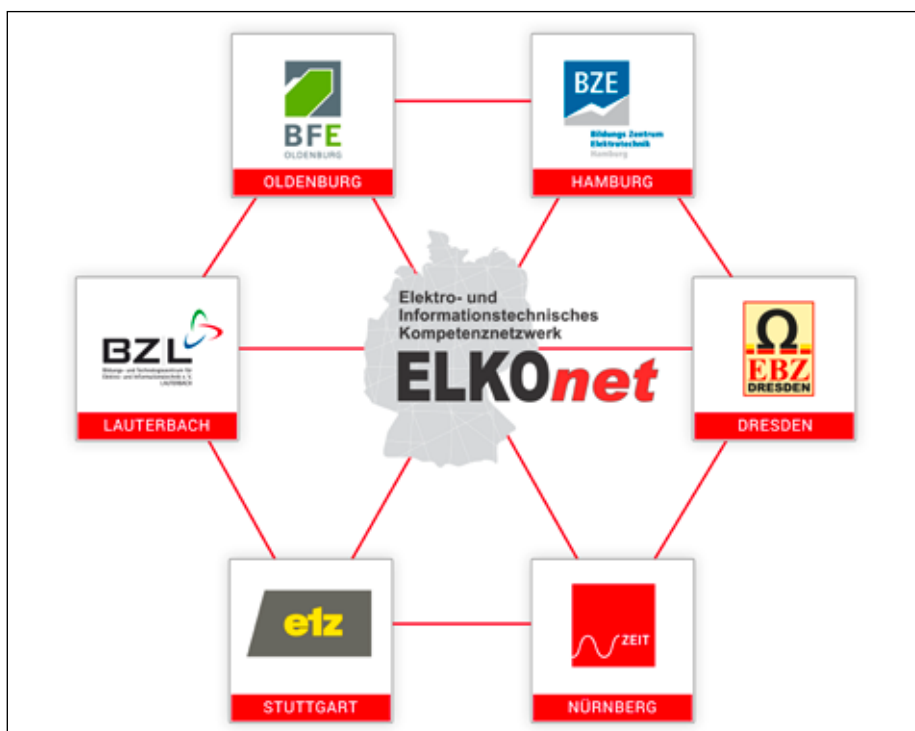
BFE
OLDENBURG
OLDENBURG

BZE
Bildungs Zentrum Elektrotechnik
Hamburg
HAMBURG

BZL
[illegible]
LAUTERBACH

Elektro- und Informationstechnisches Kompetenznetzwerk
ELKOnet

Ω
EBZ
DRESDEN
DRESDEN

etz
STUTTGART

ZEIT
NÜRNBERG